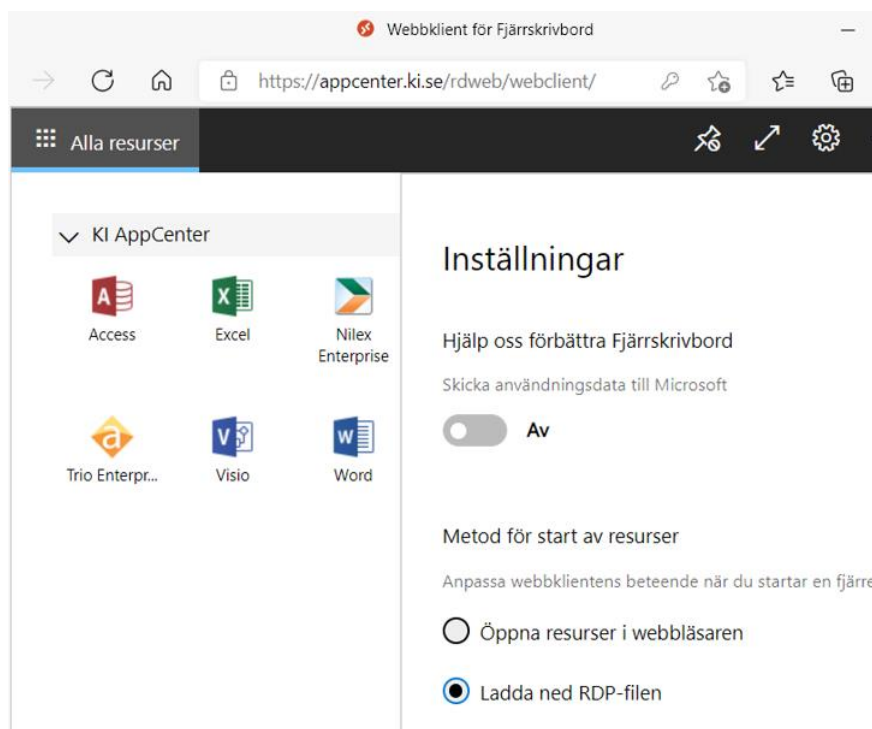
Webbklient för Fjärrskrivbord

https://appcenter.ki.se/rdweb/webclient/

Alla resurser

KI AppCenter

Access

Excel

Nilex Enterprise

Trio Enterpr...

Visio

Word

Inställningar

Hjälp oss förbättra Fjärrskrivbord

Skicka användningsdata till Microsoft

Av

Metod för start av resurser

Anpassa webbklientens beteende när du startar en fjärre

Öppna resurser i webbläsaren

Ladda ned RDP-filen